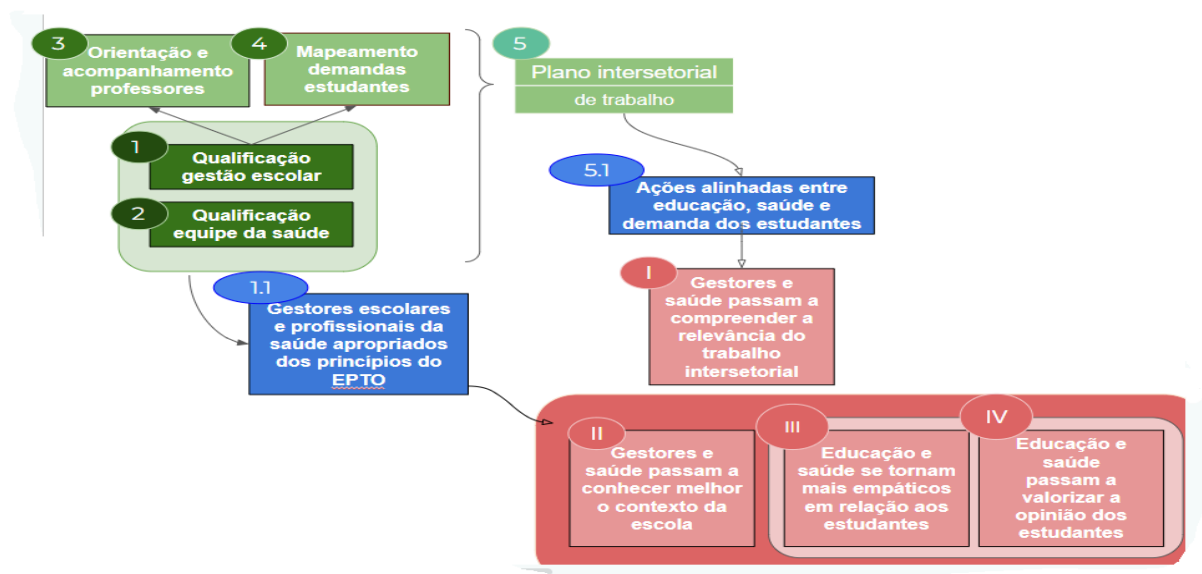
3 Orientação e acompanhamento professores

4 Mapeamento demandas estudantes

5 Plano intersetorial de trabalho

1 Qualificação gestão escolar

2 Qualificação equipe da saúde

5.1 Ações alinhadas entre educação, saúde e demanda dos estudantes

I Gestores e saúde passam a compreender a relevância do trabalho intersetorial

1.1 Gestores escolares e profissionais da saúde apropriados dos principios do EPTO

II Gestores e saúde passam a conhecer melhor o contexto da escola

III Educação e saúde se tornam mais empáticos em relação aos estudantes

IV Educação e saúde passam a valorizar a opinião dos estudantes